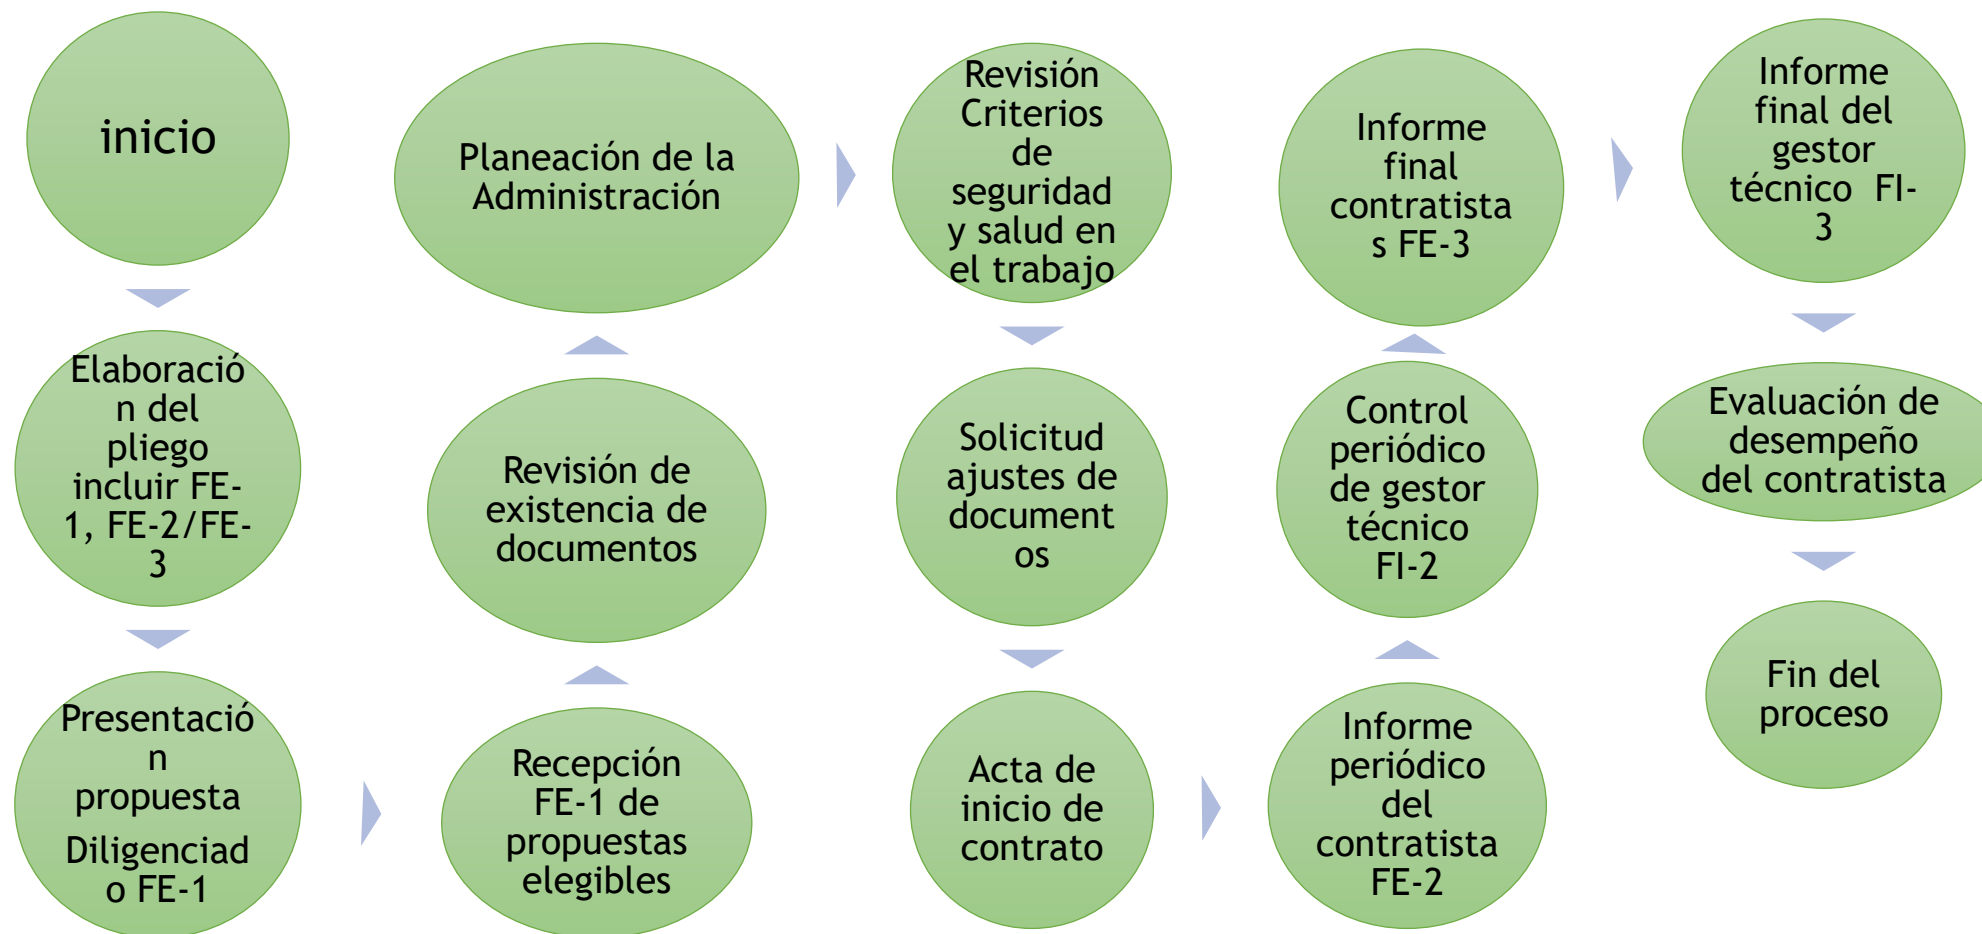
inicio

Elaboración del pliego incluir FE-1, FE-2/FE-3

Presentación propuesta

Diligenciado FE-1

Recepción FE-1 de propuestas elegibles

Revisión de existencia de documentos

Planeación de la Administración

Revisión Criterios de seguridad y salud en el trabajo

Solicitud ajustes de documentos

Acta de inicio de contrato

Informe periódico del contratista FE-2

Control periódico de gestor técnico FI-2

Informe final contratistas FE-3

Informe final del gestor técnico FI-3

Evaluación de desempeño del contratista

Fin del proceso